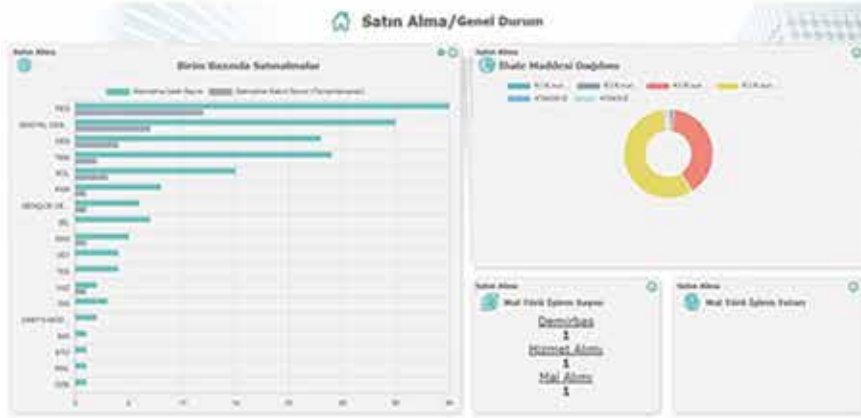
Satın Alma/Genel Durum

Satın Alma
Birim Bazında Satınalmalar
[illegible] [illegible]
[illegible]
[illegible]
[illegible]
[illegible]
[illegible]
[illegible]
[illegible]
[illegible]
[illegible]
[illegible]
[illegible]
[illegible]
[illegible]
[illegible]
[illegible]
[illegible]
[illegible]
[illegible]
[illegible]
0 5 10 15 20 25 30 35

Satın Alma
İhale Maddesi Dağılımı
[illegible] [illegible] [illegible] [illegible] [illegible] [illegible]

Satın Alma
Mal Türü İşlem Sayısı
Demirbaş
1
Hizmet Alımı
1
Mal Alımı
1

Satın Alma
Mal Türü İşlem Tutarı